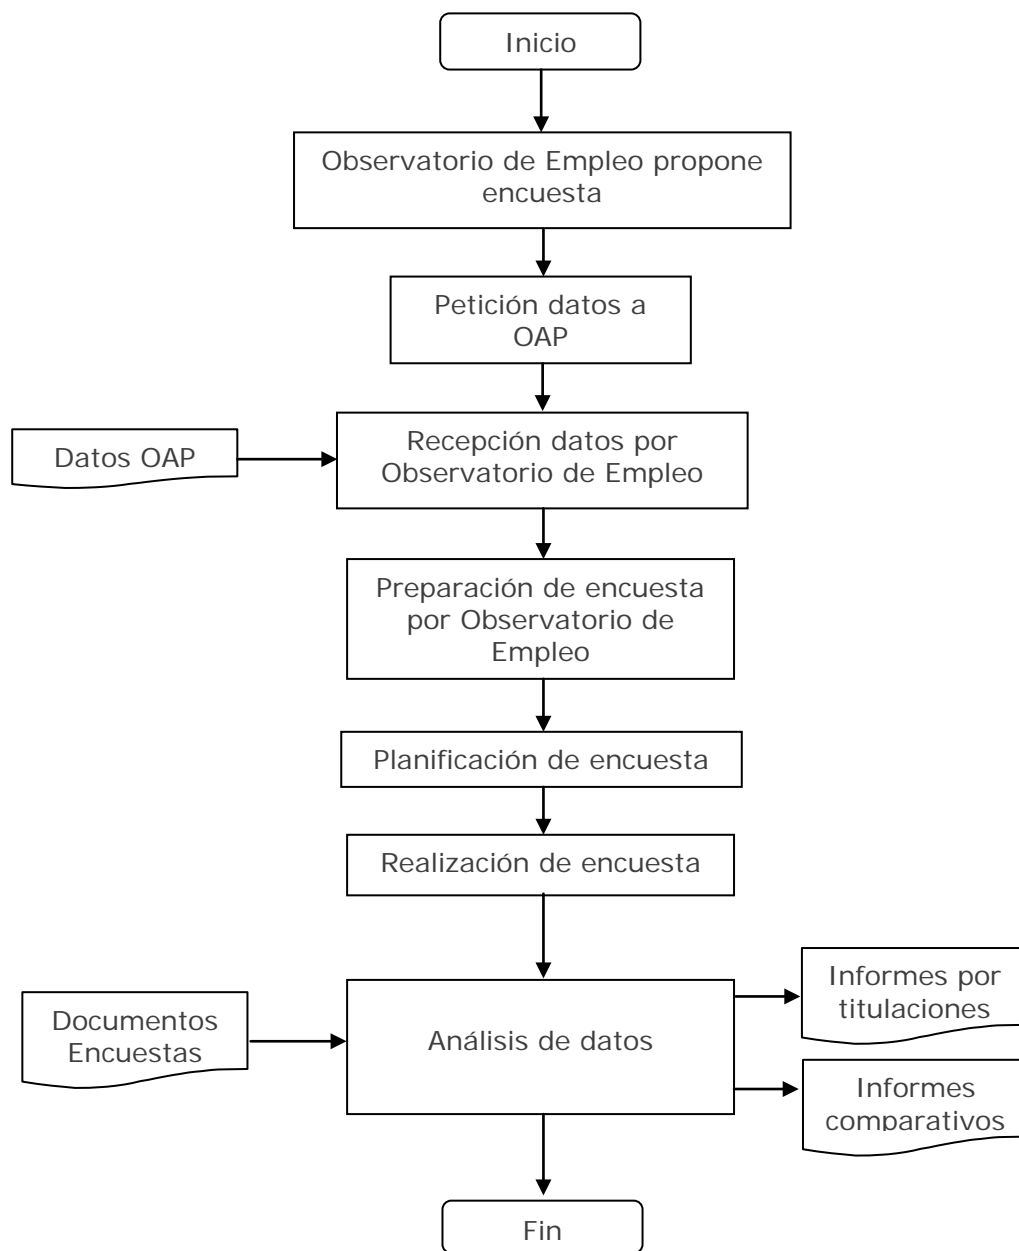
Inicio

Observatorio de Empleo propone encuesta

Petición datos a OAP

Datos OAP

Recepción datos por Observatorio de Empleo

Preparación de encuesta por Observatorio de Empleo

Planificación de encuesta

Realización de encuesta

Documentos Encuestas

Análisis de datos

Informes por titulaciones

Informes comparativos

Fin